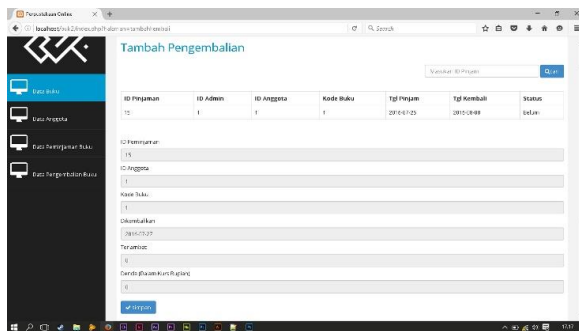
Perpustakaan Online

localhost/tk12/index.php?r=peminjaman/tambahkembali

Search

Tambah Pengembalian

Data Buku

Data Anggota

Data Peminjaman Buku

Data Pengembalian Buku

Masukan ID Pinjam

Cari

| ID Pinjaman | ID Admin | ID Anggota | Kode Buku | Tgl Pinjam | Tgl Kembali | Status |
|---|---|---|---|---|---|---|
| 15 | 1 | 1 | 1 | 2016-07-25 | 2016-08-08 | Belum |

ID Peminjaman

15

ID Anggota

1

Kode Buku

1

Dikembalikan

2016-07-27

Terlambat

0

Denda (Dalam Kurs Rupiah)

0

Simpan

17:17